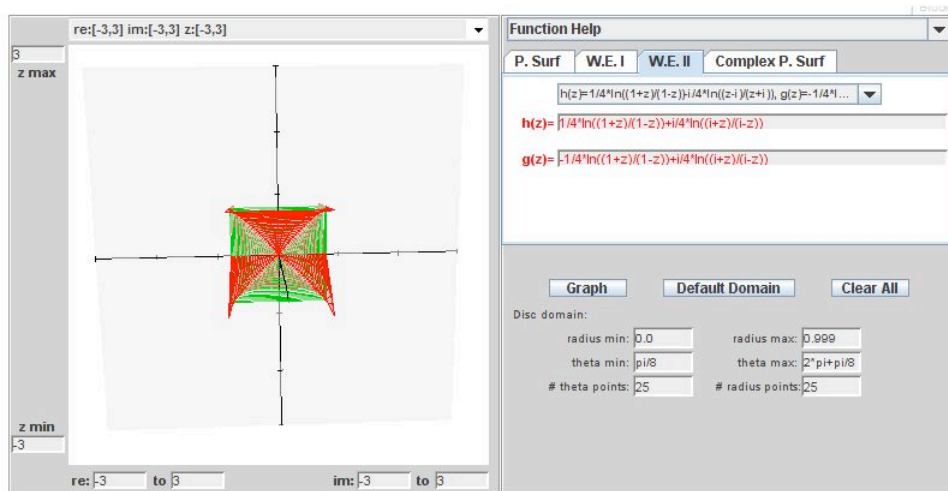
re:[-3,3] im:[-3,3] z:[-3,3]

3
z max

z min
-3

re: -3 to 3 im: -3 to 3

Function Help

P. Surf | W.E. I | W.E. II | Complex P. Surf

h(z)=1/4*ln((1+z)/(1-z))-i/4*ln((z-i)/(z+i)), g(z)=-1/4*l...

h(z)= 1/4*ln((1+z)/(1-z))+i/4*ln((i+z)/(i-z))

g(z)= -1/4*ln((1+z)/(1-z))+i/4*ln((i+z)/(i-z))

Graph | Default Domain | Clear All

Disc domain:

radius min: 0.0 radius max: 0.999

theta min: pi/8 theta max: 2*pi+pi/8

# theta points: 25 # radius points: 25